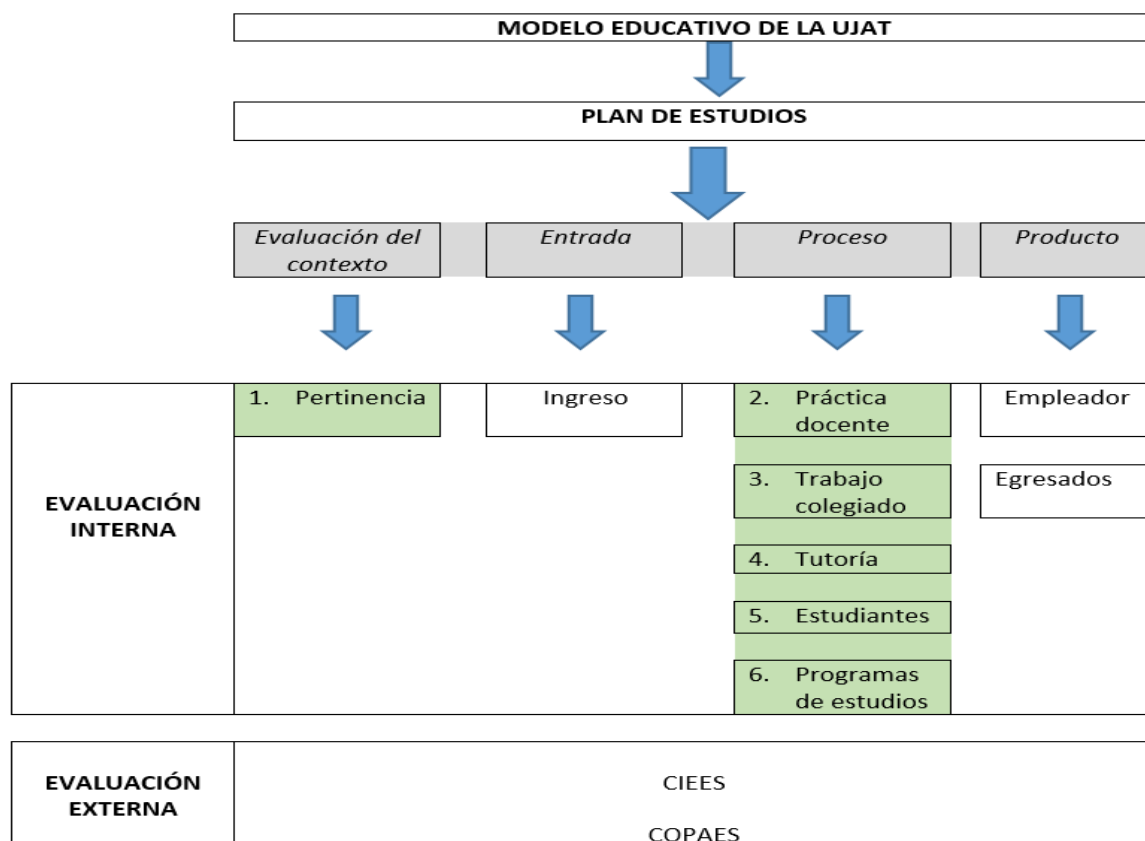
MODELO EDUCATIVO DE LA UJAT

PLAN DE ESTUDIOS

*Evaluación del contexto*

*Entrada*

*Proceso*

*Producto*

EVALUACIÓN INTERNA

1. Pertinencia

Ingreso

2. Práctica docente

3. Trabajo colegiado

4. Tutoría

5. Estudiantes

6. Programas de estudios

Empleador

Egresados

EVALUACIÓN EXTERNA

CIEES

COPAES